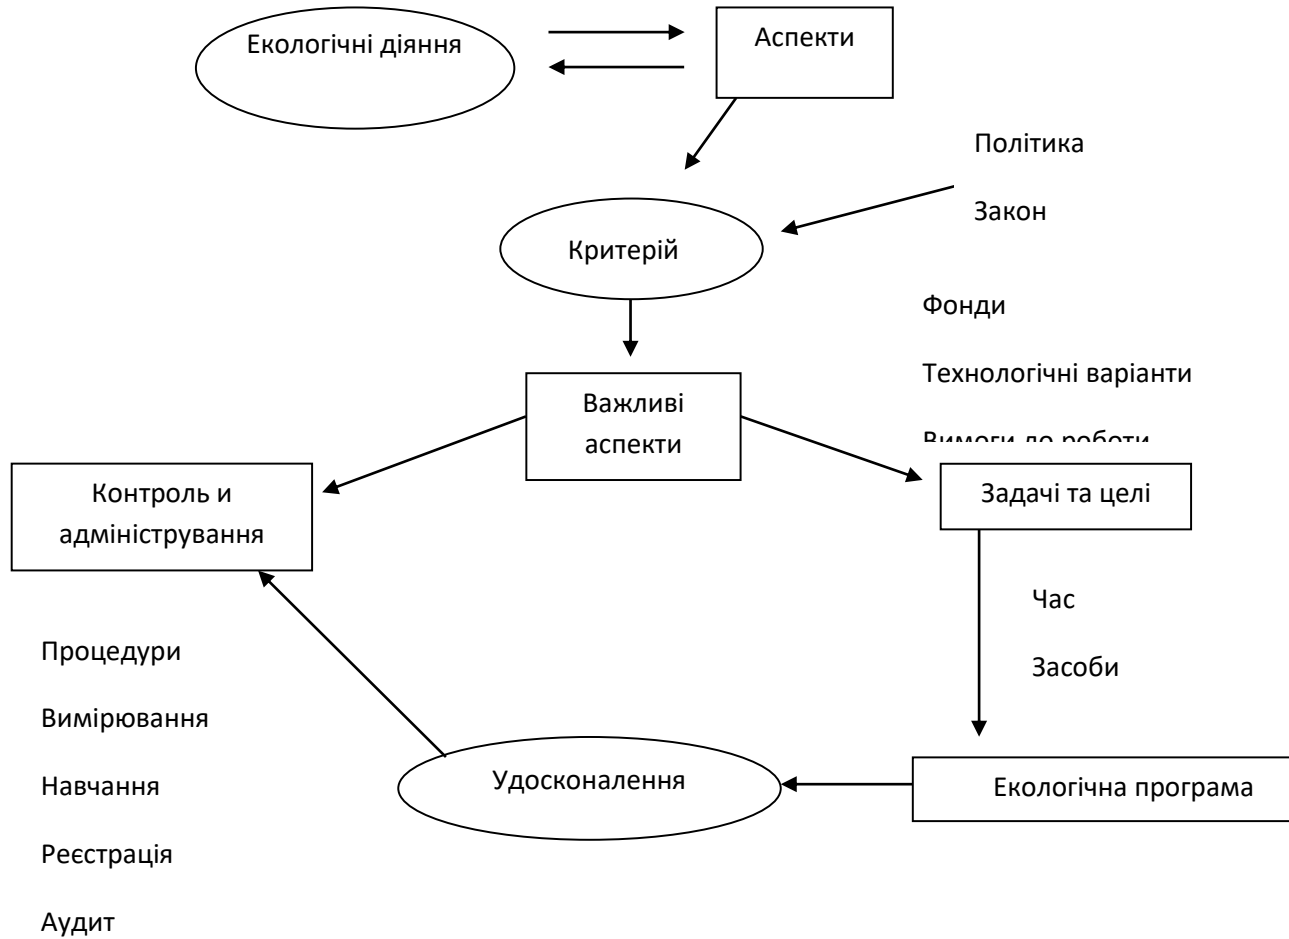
Екологічні діяння

Аспекти

Політика

Закон

Критерій

Фонди

Технологічні варіанти

Вимоги до роботи

Важливі аспекти

Контроль и адміністрування

Задачі та целі

Час

Засоби

Процедури

Вимірювання

Навчання

Реєстрація

Аудит

Удосконалення

Екологічна програма